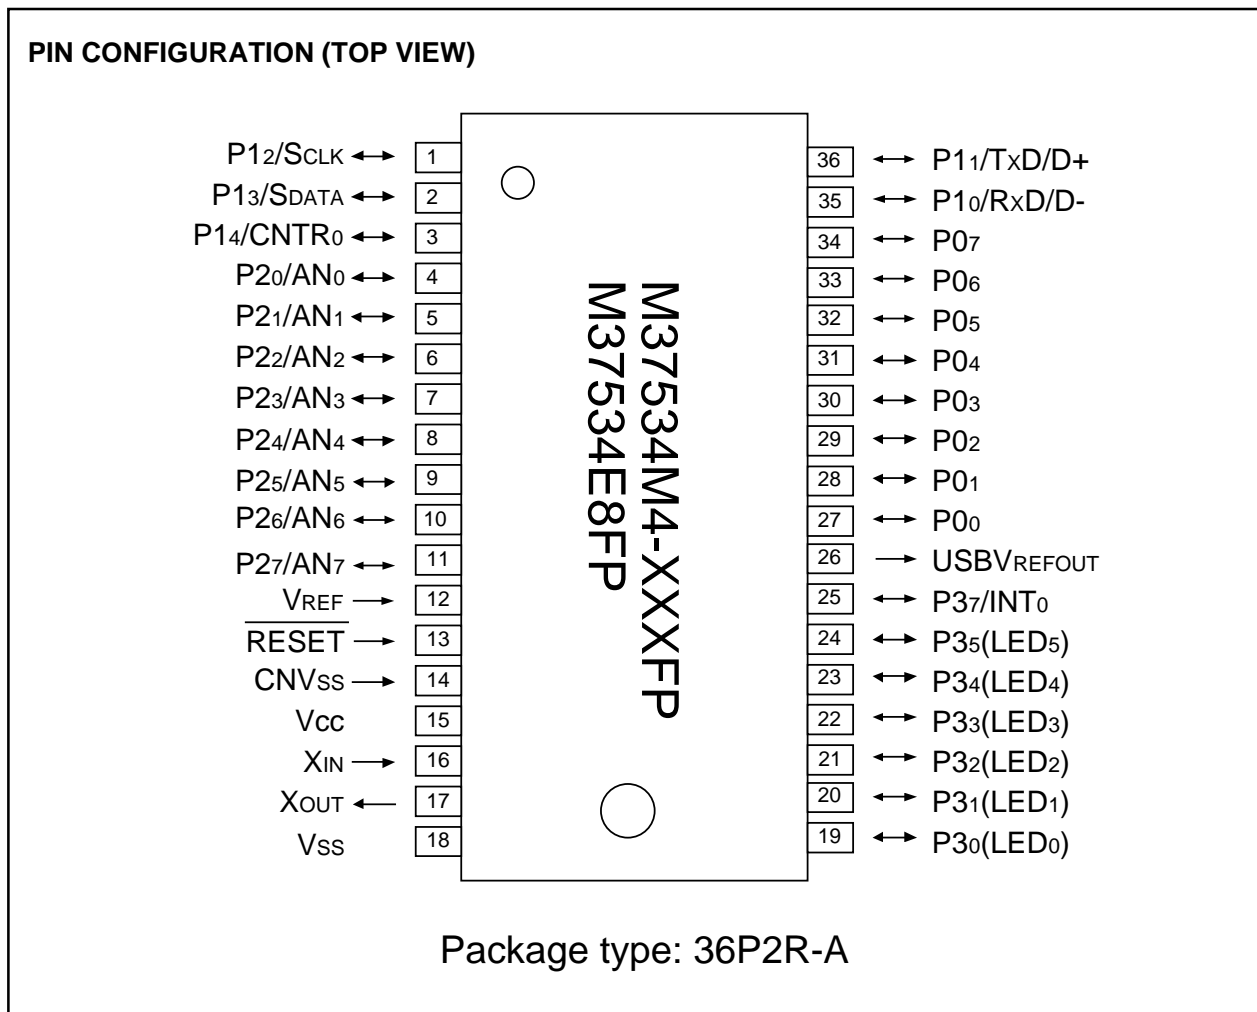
PIN CONFIGURATION (TOP VIEW)

$P1_2$/SCLK 1
$P1_3$/SDATA 2
$P1_4$/$CNTR_0$ 3
$P2_0$/$AN_0$ 4
$P2_1$/$AN_1$ 5
$P2_2$/$AN_2$ 6
$P2_3$/$AN_3$ 7
$P2_4$/$AN_4$ 8
$P2_5$/$AN_5$ 9
$P2_6$/$AN_6$ 10
$P2_7$/$AN_7$ 11
$V_{REF}$ 12
$\overline{RESET}$ 13
$CNV_{SS}$ 14
$V_{CC}$ 15
$X_{IN}$ 16
$X_{OUT}$ 17
$V_{SS}$ 18

M37534M4-XXXFP
M37534E8FP

36 $P1_1$/TxD/D+
35 $P1_0$/RxD/D-
34 $P0_7$
33 $P0_6$
32 $P0_5$
31 $P0_4$
30 $P0_3$
29 $P0_2$
28 $P0_1$
27 $P0_0$
26 USB$V_{REFOUT}$
25 $P3_7$/$INT_0$
24 $P3_5$($LED_5$)
23 $P3_4$($LED_4$)
22 $P3_3$($LED_3$)
21 $P3_2$($LED_2$)
20 $P3_1$($LED_1$)
19 $P3_0$($LED_0$)

Package type: 36P2R-A